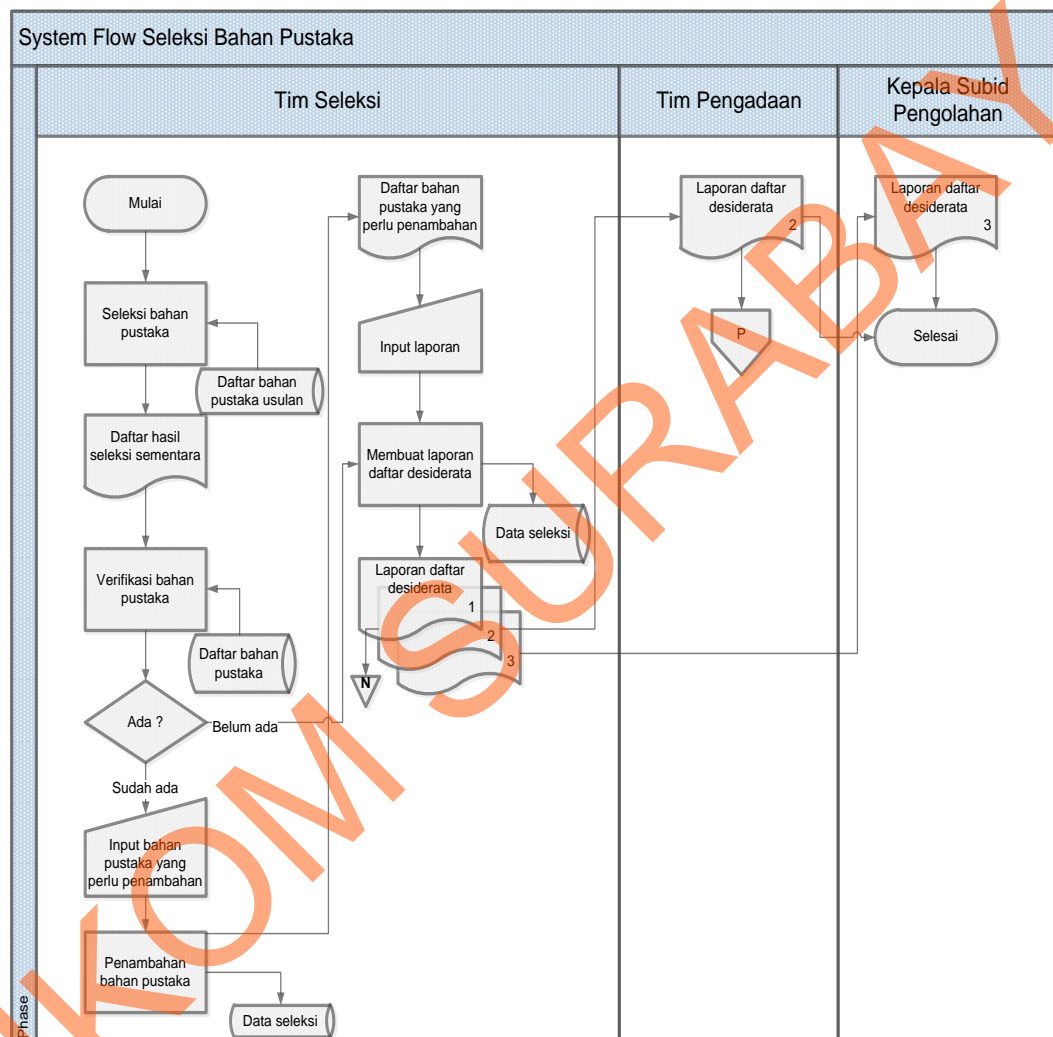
System Flow Seleksi Bahan Pustaka

Tim Seleksi

Tim Pengadaan

Kepala Subid Pengolahan

Mulai

Seleksi bahan pustaka

Daftar bahan pustaka usulan

Daftar hasil seleksi sementara

Verifikasi bahan pustaka

Daftar bahan pustaka

Ada ?

Belum ada

Sudah ada

Input bahan pustaka yang perlu penambahan

Penambahan bahan pustaka

Data seleksi

Daftar bahan pustaka yang perlu penambahan

Input laporan

Membuat laporan daftar desiderata

Data seleksi

Laporan daftar desiderata

1

2

3

N

Laporan daftar desiderata

2

P

Laporan daftar desiderata

3

Selesai

Phase

STIKOM SURABAYA